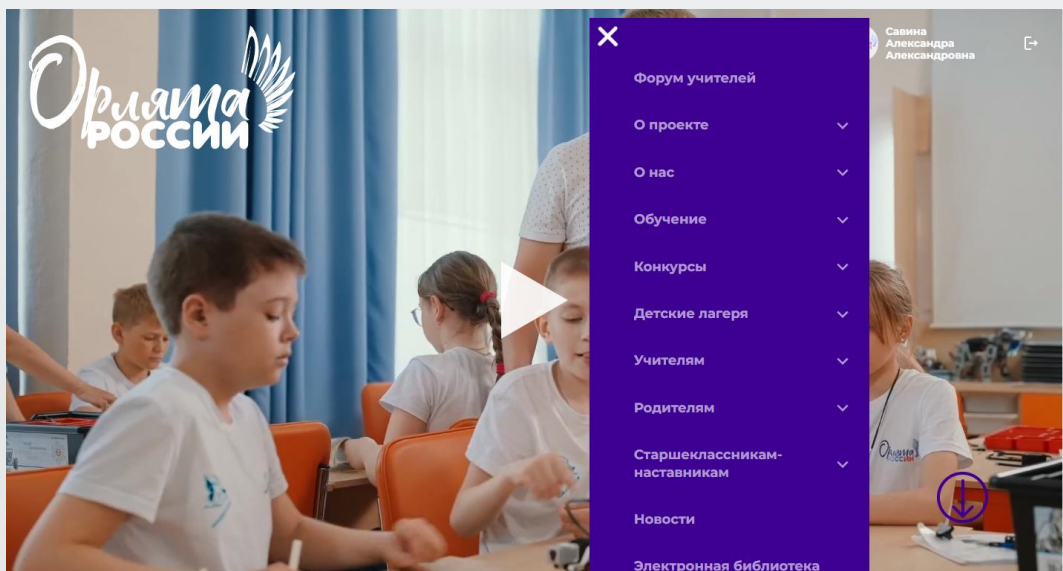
Орлята России

Савина Александра Александровна

Форум учителей

О проекте

О нас

Обучение

Конкурсы

Детские лагеря

Учителям

Родителям

Старшеклассникам-наставникам

Новости

Электронная библиотека

Орлята России